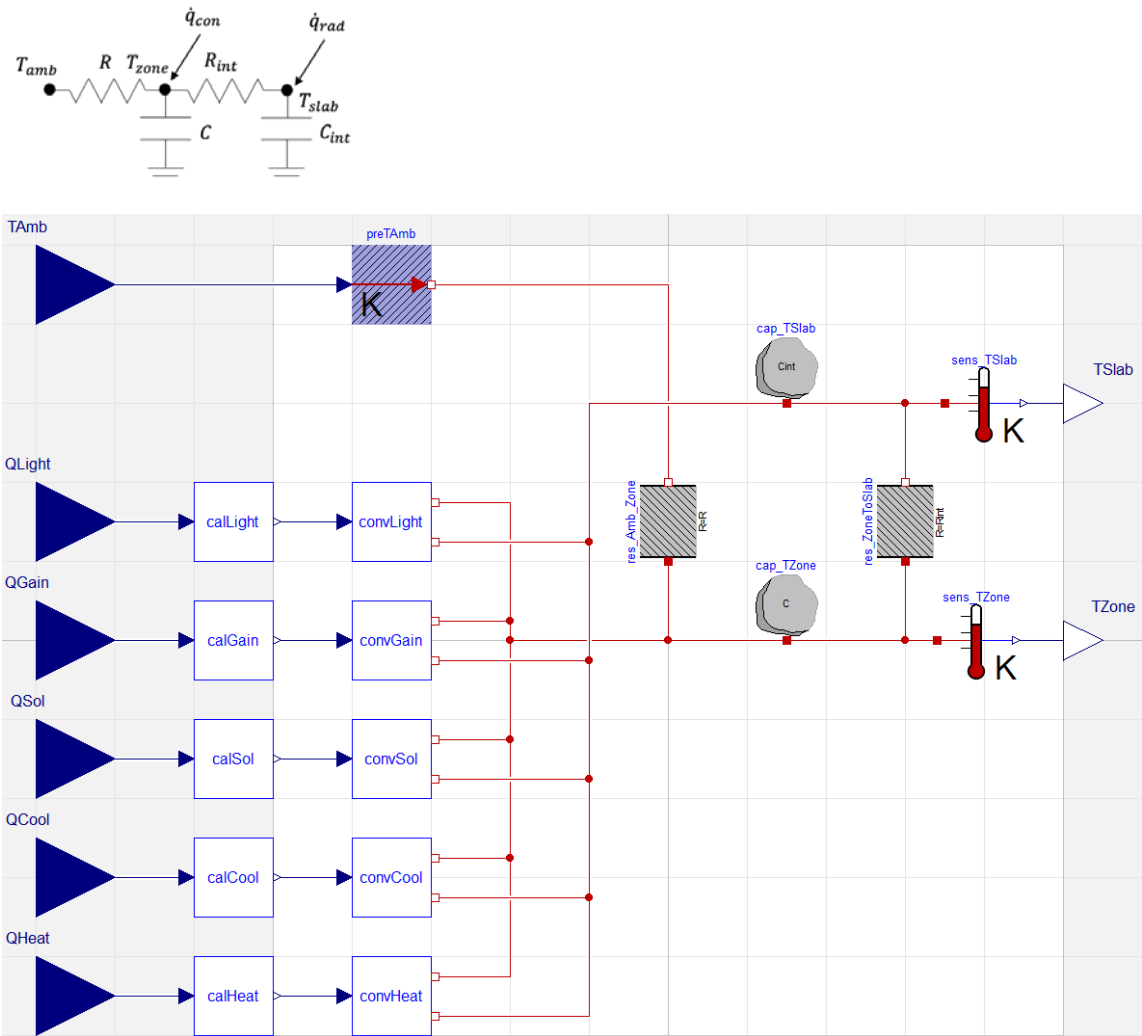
$\dot{q}_{con}$ $\dot{q}_{rad}$
$T_{amb}$ $R$ $T_{zone}$ $R_{int}$ $T_{slab}$
$C$ $C_{int}$

TAmb
preTAmb
K
cap_TSlab
Cint
sens_TSlab
TSlab
K
QLight
calLight
convLight
res_Amb_Zone
R=R
res_ZoneToSlab
R=Rint
QGain
calGain
convGain
cap_TZone
C
sens_TZone
TZone
K
QSol
calSol
convSol
QCool
calCool
convCool
QHeat
calHeat
convHeat